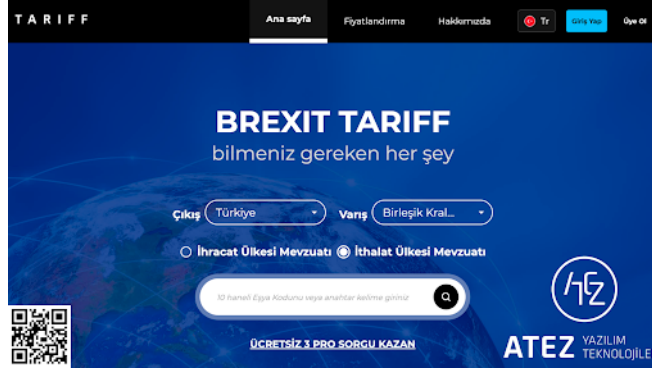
TARIFF

Ana sayfa Fiyatlandırma Hakkımızda Tr Giriş Yap Üye Ol

BREXIT TARIFF
bilmeniz gereken her şey

Çıkış Türkiye Varış Birleşik Kral...

İhracat Ülkesi Mevzuatı İthalat Ülkesi Mevzuatı

10 haneli Eşya Kodunu veya anahtar kelime giriniz

ÜCRETSİZ 3 PRO SORGU KAZAN

ATEZ YAZILIM TEKNOLOJİLE